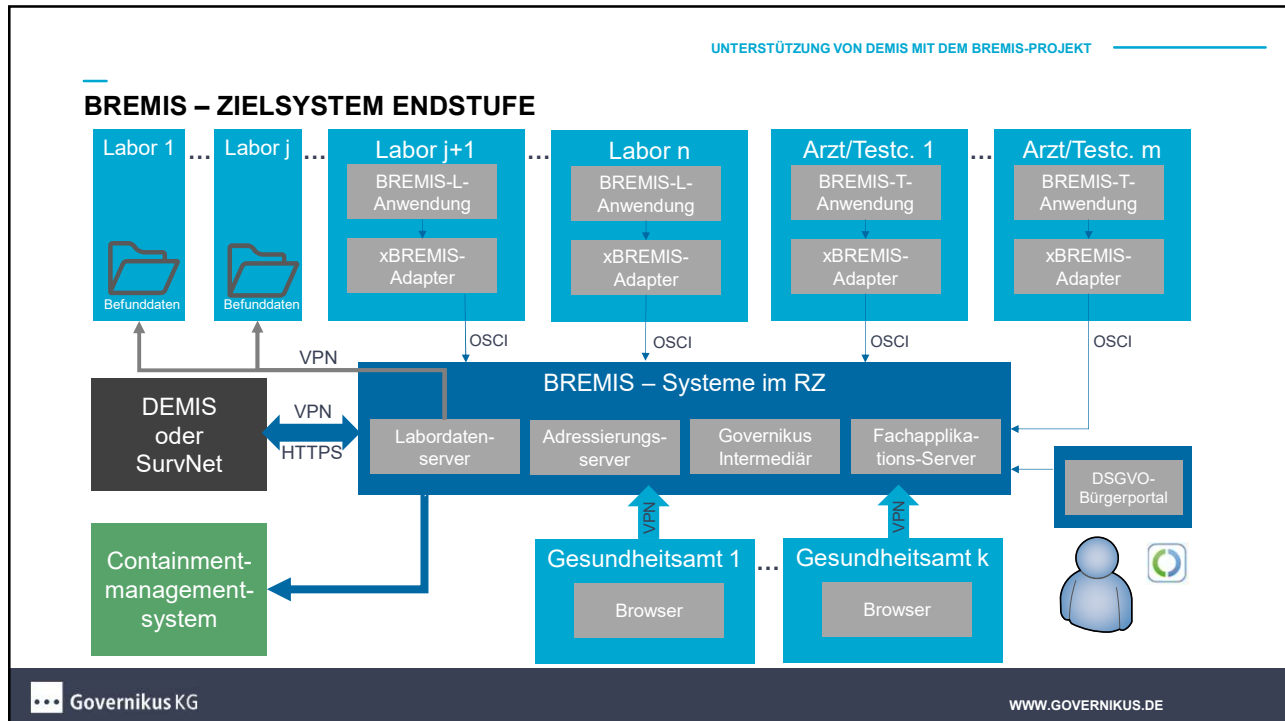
UNTERSTÜTZUNG VON DEMIS MIT DEM BREMIS-PROJEKT

BREMIS – ZIELSYSTEM ENDSTUFE

Labor 1 … Labor j … Labor j+1 … Labor n Arzt/Testc. 1 … Arzt/Testc. m

Befunddaten

Befunddaten

BREMIS-L-Anwendung

xBREMIS-Adapter

BREMIS-L-Anwendung

xBREMIS-Adapter

BREMIS-T-Anwendung

xBREMIS-Adapter

BREMIS-T-Anwendung

xBREMIS-Adapter

OSCI

OSCI

OSCI

OSCI

VPN

BREMIS – Systeme im RZ

DEMIS oder SurvNet

VPN

HTTPS

Labordaten-server

Adressierungs-server

Governikus Intermediär

Fachapplikations-Server

DSGVO-Bürgerportal

Containment-management-system

VPN

VPN

Gesundheitsamt 1 … Gesundheitsamt k

Browser

Browser

Governikus KG

WWW.GOVERNIKUS.DE